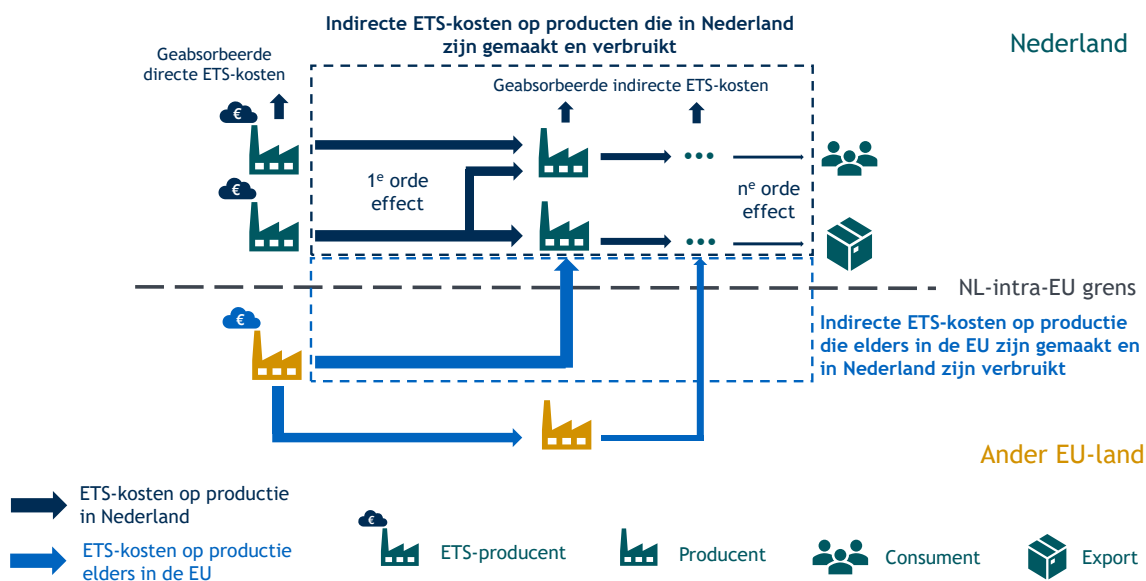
Indirecte ETS-kosten op producten die in Nederland zijn gemaakt en verbruikt

Nederland

Geabsorbeerde directe ETS-kosten

€

Geabsorbeerde indirecte ETS-kosten

€

$1^e$ orde effect

$n^e$ orde effect

NL-intra-EU grens

€

Indirecte ETS-kosten op productie die elders in de EU zijn gemaakt en in Nederland zijn verbruikt

Ander EU-land

ETS-kosten op productie in Nederland

ETS-kosten op productie elders in de EU

€

ETS-producent

Producent

Consument

Export